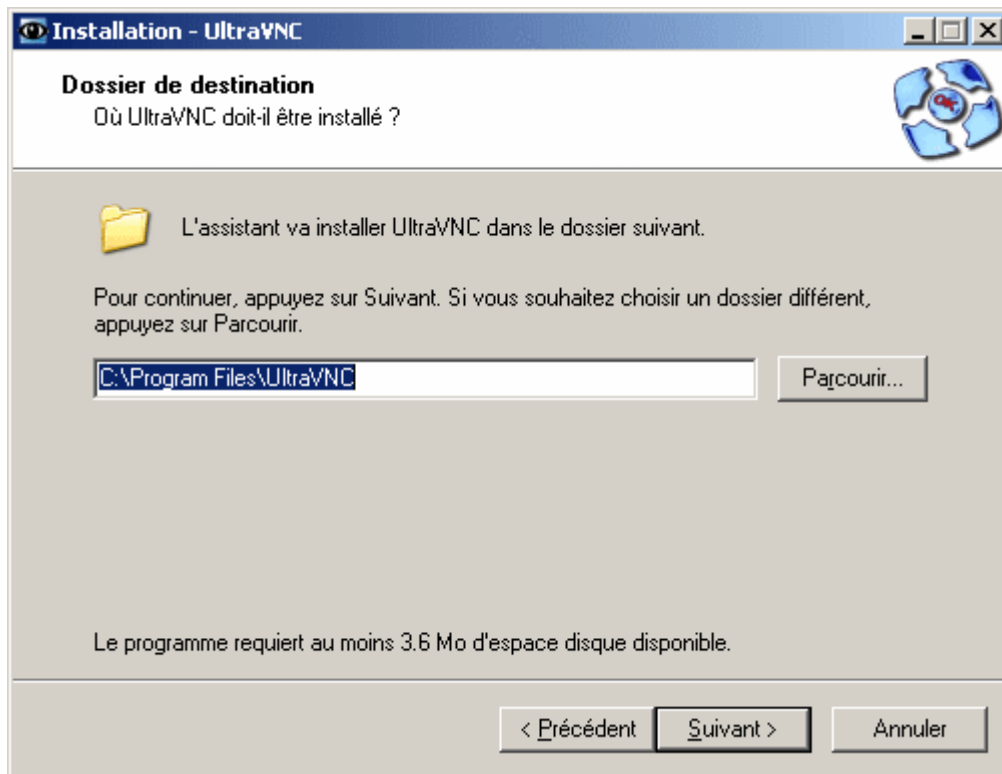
Installation - UltraVNC

Dossier de destination
Où UltraVNC doit-il être installé ?

L'assistant va installer UltraVNC dans le dossier suivant.

Pour continuer, appuyez sur Suivant. Si vous souhaitez choisir un dossier différent, appuyez sur Parcourir.

C:\Program Files\UltraVNC

Parcourir...

Le programme requiert au moins 3.6 Mo d'espace disque disponible.

< Précédent

Suivant >

Annuler